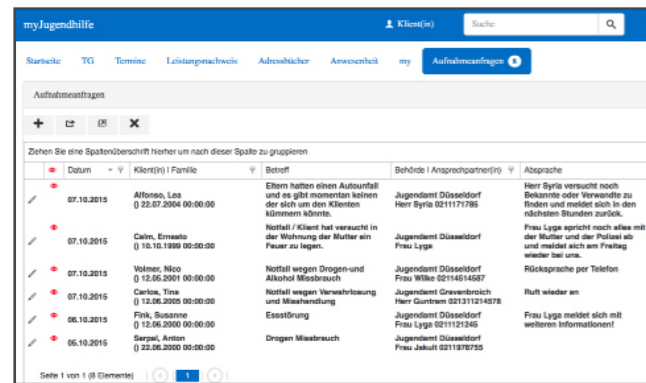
myJugendhilfe

Klient(in) Suche

Startseite TG Termine Leistungsnachweis Adressbücher Anwesenheit my Aufnahmeanfragen 5

Aufnahmeanfragen

Ziehen Sie eine Spaltenüberschrift hierher um nach dieser Spalte zu gruppieren

| | | Datum | Klient(in) \| Familie | Betreff | Behörde \| Ansprechpartner(in) | Absprache |
|---|---|---|---|---|---|---|
| | | 07.10.2015 | Alfonso, Lea () 22.07.2004 00:00:00 | Eltern hatten einen Autounfall und es gibt momentan keinen der sich um den Klienten kümmern könnte. | Jugendamt Düsseldorf Herr Syria 0211171785 | Herr Syria versucht noch Bekannte oder Verwandte zu finden und meldet sich in den nächsten Stunden zurück. |
| | | 07.10.2015 | Calm, Ernesto () 10.10.1999 00:00:00 | Notfall / Klient hat versucht in der Wohnung der Mutter ein Feuer zu legen. | Jugendamt Düsseldorf Frau Lyga | Frau Lyga spricht noch alles mit der Mutter und der Polizei ab und meldet sich am Freitag wieder bei uns. |
| | | 07.10.2015 | Volmer, Nico () 12.05.2001 00:00:00 | Notfall wegen Drogen-und Alkohol Missbrauch | Jugendamt Düsseldorf Frau Wilke 02114514587 | Rücksprache per Telefon |
| | | 07.10.2015 | Carlos, Tina () 12.06.2005 00:00:00 | Notfall wegen Verwahrlosung und Misshandlung | Jugendamt Grevenbroich Herr Guntram 021311214578 | Ruft wieder an |
| | | 06.10.2015 | Fink, Susanne () 12.06.2000 00:00:00 | Essstörung | Jugendamt Düsseldorf Frau Lyga 021121245 | Frau Lyga meldet sich mit weiteren Informationen! |
| | | 05.10.2015 | Serpel, Anton () 22.06.2000 00:00:00 | Drogen Missbrauch | Jugendamt Düsseldorf Frau Jekult 0211978755 | |

Seite 1 von 1 (6 Elemente) 1